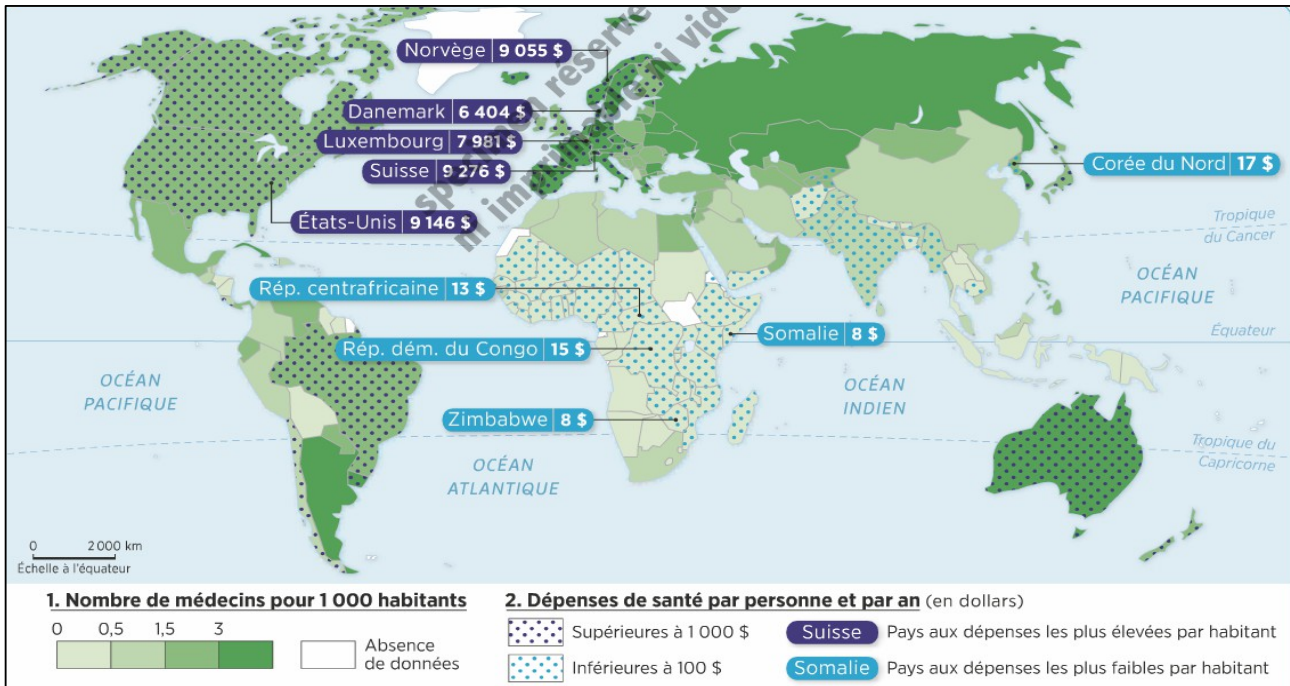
Norvège | 9 055 $
Danemark | 6 404 $
Luxembourg | 7 981 $
Suisse | 9 276 $
États-Unis | 9 146 $
Corée du Nord | 17 $
Rép. centrafricaine | 13 $
Somalie | 8 $
Rép. dém. du Congo | 15 $
Zimbabwe | 8 $

spécimen réservé aux enseignants
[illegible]

Tropique du Cancer
OCÉAN PACIFIQUE
Équateur
OCÉAN PACIFIQUE
OCÉAN INDIEN
Tropique du Capricorne
OCÉAN ATLANTIQUE

0 2 000 km
Échelle à l'équateur

1. Nombre de médecins pour 1 000 habitants
0 0,5 1,5 3
Absence de données

2. Dépenses de santé par personne et par an (en dollars)
Supérieures à 1 000 $
Inférieures à 100 $
Suisse Pays aux dépenses les plus élevées par habitant
Somalie Pays aux dépenses les plus faibles par habitant